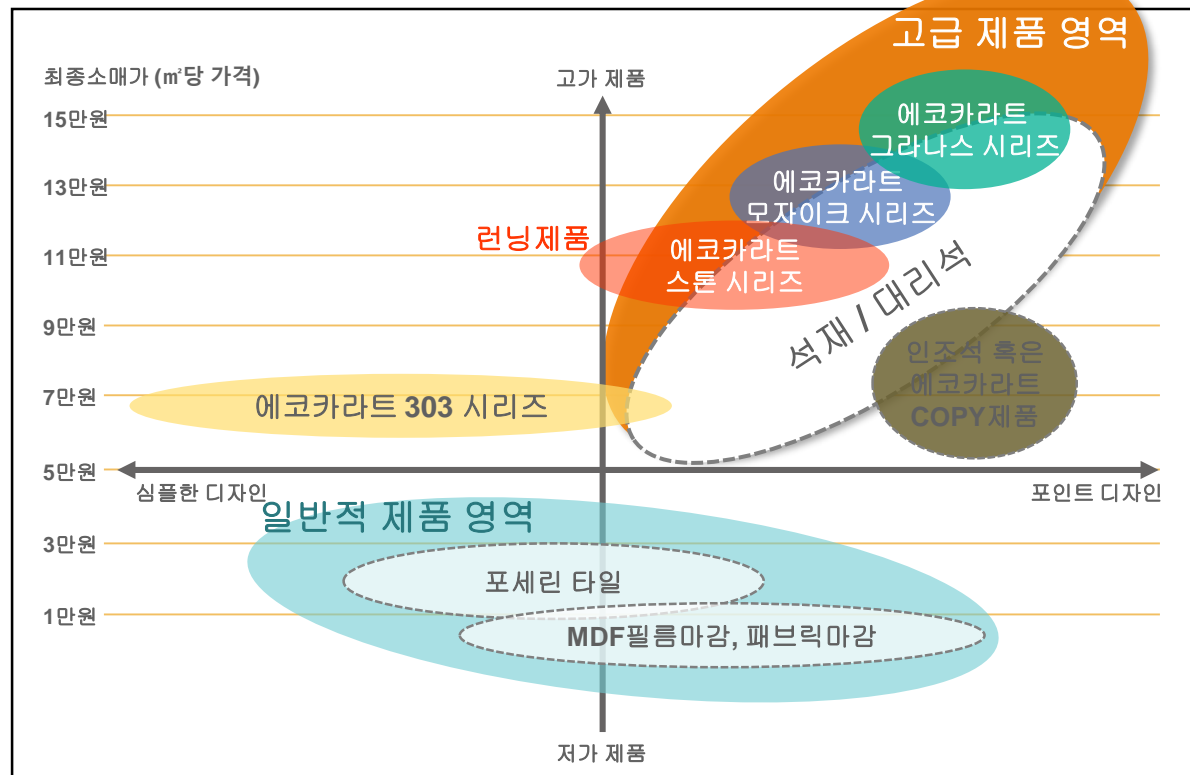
고급 제품 영역

최종소매가 (㎡당 가격)

고가 제품

15만원
13만원
11만원
9만원
7만원
5만원
3만원
1만원

에코카라트
그라나스 시리즈

에코카라트
모자이크 시리즈

런닝제품

에코카라트
스톤 시리즈

석재 / 대리석

인조석 혹은
에코카라트
COPY제품

에코카라트 303 시리즈

심플한 디자인

포인트 디자인

일반적 제품 영역

포세린 타일

MDF필름마감, 패브릭마감

저가 제품